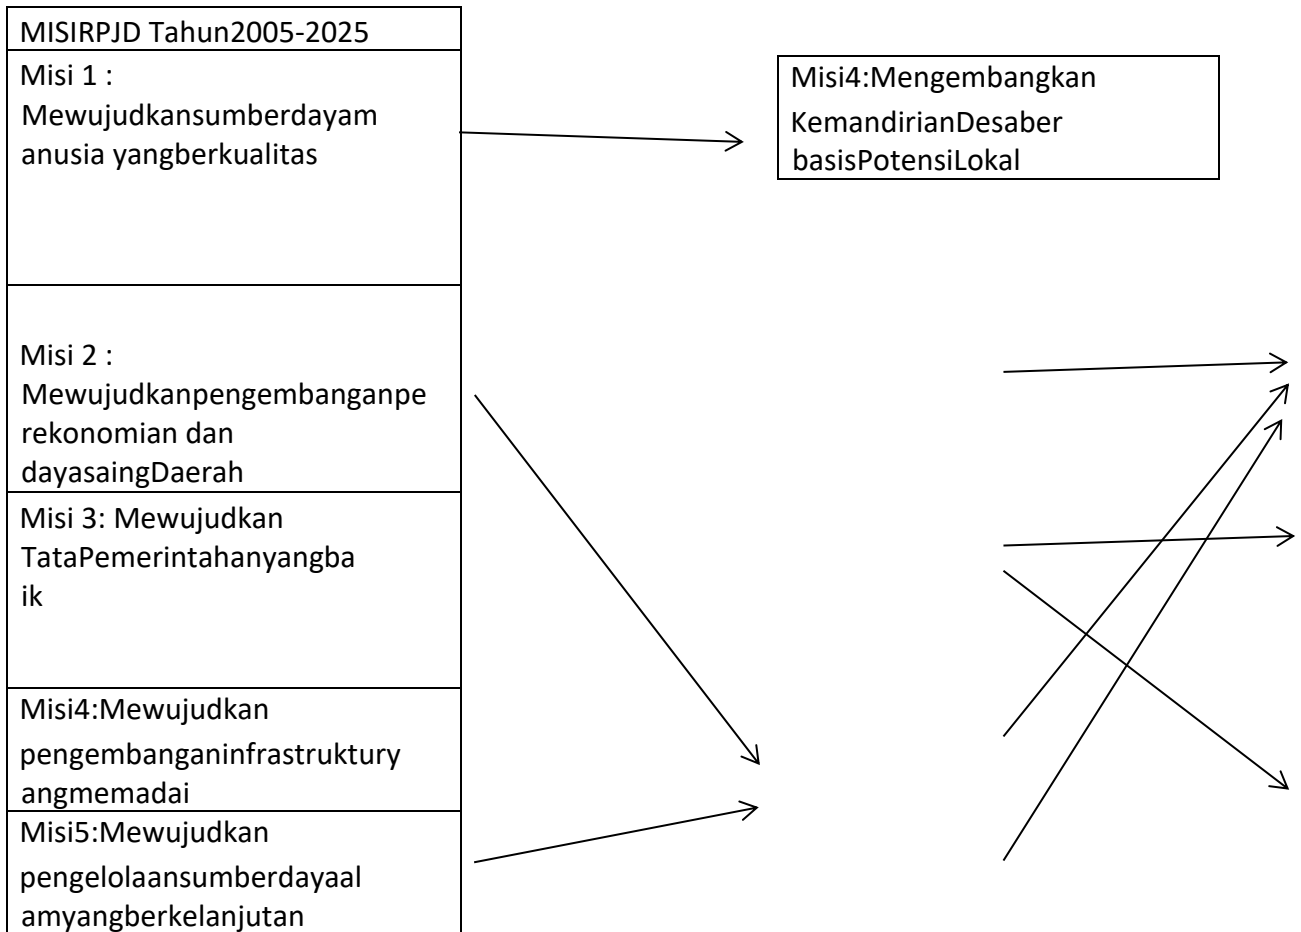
MISIRPJD Tahun2005-2025

Misi 1 : Mewujudkansumberdayamanusia yangberkualitas

Misi 2 : Mewujudkanpengembanganperekonomian dan dayasaingDaerah

Misi 3: Mewujudkan TataPemerintahanyangbaik

Misi4:Mewujudkan pengembanganinfrastrukturyangmemadai

Misi5:Mewujudkan pengelolaansumberdayaalamyangberkelanjutan

Misi4:Mengembangkan KemandirianDesaberbasisPotensiLokal